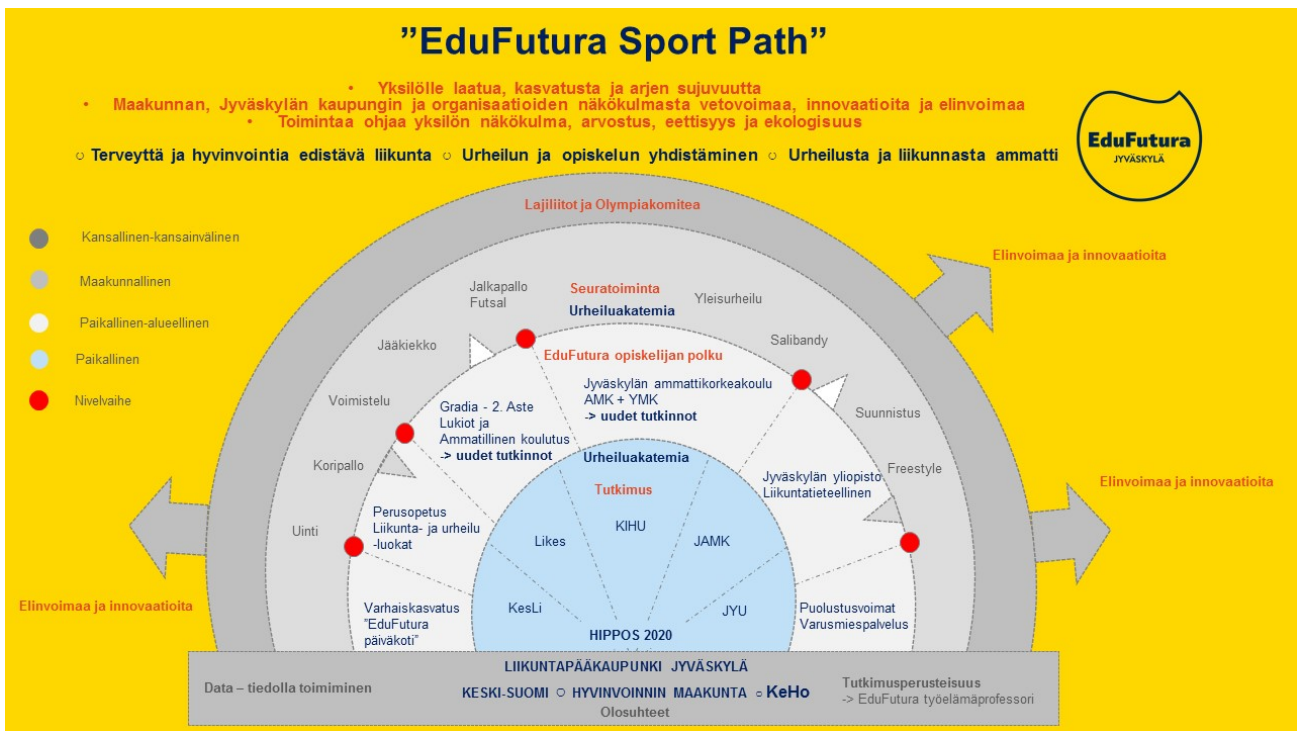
"EduFutura Sport Path"

• Yksilölle laatua, kasvatusta ja arjen sujuvuutta
• Maakunnan, Jyväskylän kaupungin ja organisaatioiden näkökulmasta vetovoimaa, innovaatioita ja elinvoimaa
• Toimintaa ohjaa yksilön näkökulma, arvostus, eettisyys ja ekologisuus

○ Terveyttä ja hyvinvointia edistävä liikunta ○ Urheilun ja opiskelun yhdistäminen ○ Urheilusta ja liikunnasta ammatti

EduFutura
JYVÄSKYLÄ

Kansallinen-kansainvälinen
Maakunnallinen
Paikallinen-alueellinen
Paikallinen
Nivelvaihe

Lajiliitot ja Olympiakomitea

Elinvoimaa ja innovaatioita
Elinvoimaa ja innovaatioita
Elinvoimaa ja innovaatioita

Jalkapallo
Futsal
Seuratoiminta
Urheiluakatemia
Yleisurheilu
Jääkiekko
Salibandy
Voimistelu
Suunnistus
Koripallo
Freestyle
Uinti

EduFutura opiskelijan polku

Gradia - 2. Aste
Lukiot ja
Ammatillinen koulutus
-> uudet tutkinnot

Jyväskylän ammattikorkeakoulu
AMK + YMK
-> uudet tutkinnot

Jyväskylän yliopisto
Liikuntatieteellinen

Perusopetus
Liikunta- ja urheilu
-luokat

Varhaiskasvatus
"EduFutura
päiväkoti"

Puolustusvoimat
Varusmiespalvelus

Urheiluakatemia
Tutkimus
Likes
KIHU
JAMK
KesLi
JYU
HIPPOS 2020

LIIKUNTAPÄÄKAUPUNKI JYVÄSKYLÄ
Data – tiedolla toimiminen
KESKI-SUOMI ○ HYVINVOINNIN MAAKUNTA ○ KeHo
Olosuhteet
Tutkimusperusteisuus
-> EduFutura työelämäprofessori